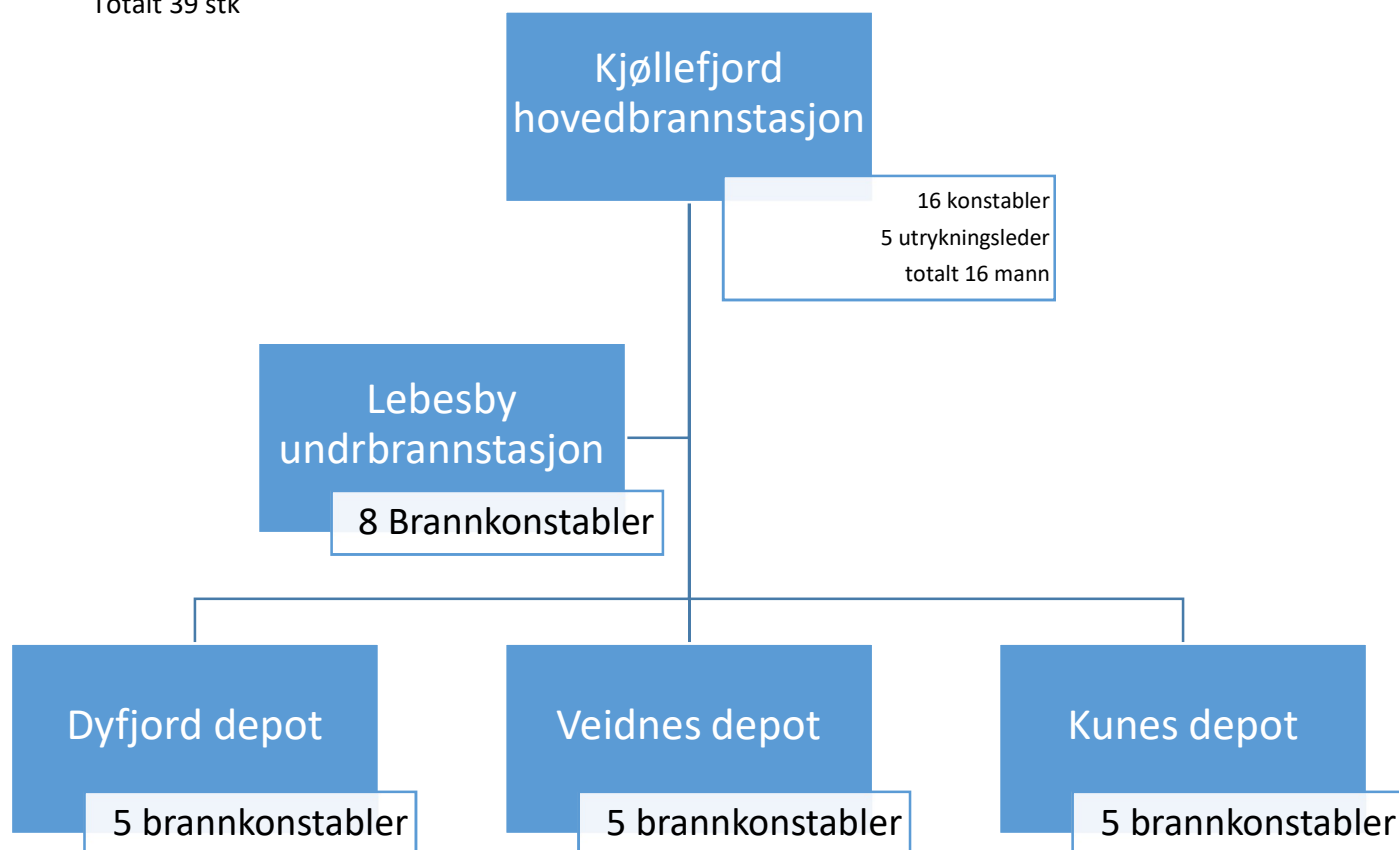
Totalt 39 stk

Kjøllefjord hovedbrannstasjon

16 konstabler
5 utrykningsleder
totalt 16 mann

Lebesby undrbrannstasjon

8 Brannkonstabler

Dyfjord depot

5 brannkonstabler

Veidnes depot

5 brannkonstabler

Kunes depot

5 brannkonstabler